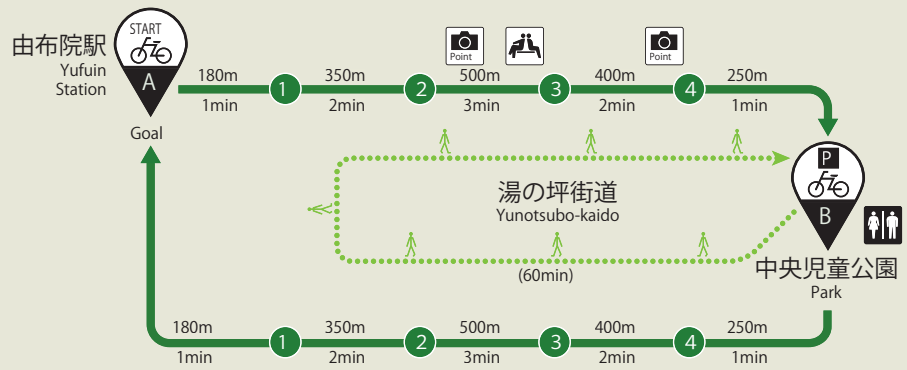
由布院駅
Yufuin Station

START

A

Goal

180m
1min

1

350m
2min

Point

2

500m
3min

3

400m
2min

Point

4

250m
1min

P

B

湯の坪街道
Yunotsubo-kaido

(60min)

中央児童公園
Park

180m
1min

1

350m
2min

2

500m
3min

3

400m
2min

4

250m
1min